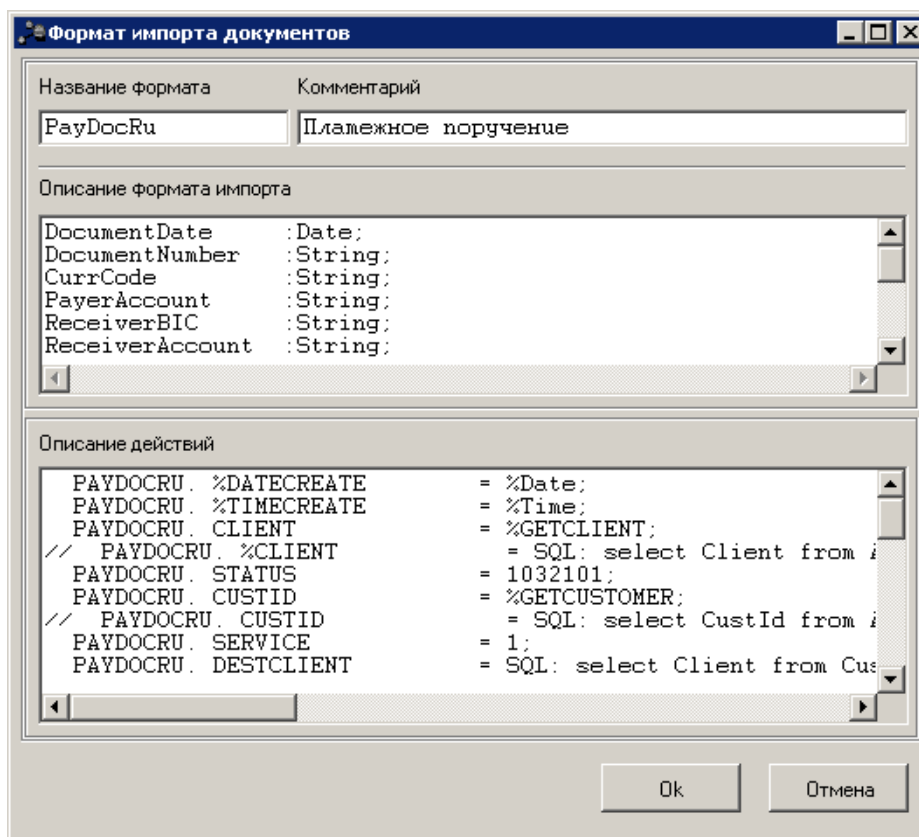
Формат импорта документов

Название формата
PayDocRu

Комментарий
Пламежное поручение

Описание формата импорта

DocumentDate :Date;
DocumentNumber :String;
CurrCode :String;
PayerAccount :String;
ReceiverBIC :String;
ReceiverAccount :String;

Описание действий

PAYDOCRU.%DATECREATE = %Date;
PAYDOCRU.%TIMECREATE = %Time;
PAYDOCRU.CLIENT = %GETCLIENT;
// PAYDOCRU.%CLIENT = SQL: select Client from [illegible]
PAYDOCRU.STATUS = 1032101;
PAYDOCRU.CUSTID = %GETCUSTOMER;
// PAYDOCRU.CUSTID = SQL: select CustId from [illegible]
PAYDOCRU.SERVICE = 1;
PAYDOCRU.DESTCLIENT = SQL: select Client from Cus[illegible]

Ok
Отмена